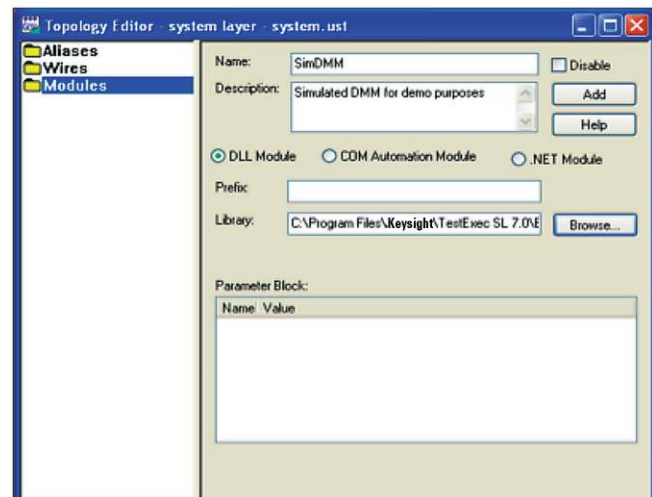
Topology Editor - system layer - system.ust

Aliases
Wires
Modules

Name: SimDMM
Disable
Description: Simulated DMM for demo purposes
Add
Help

DLL Module
COM Automation Module
.NET Module

Prefix:
Library: C:\Program Files\Keysight\TestExec SL 7.0\E
Browse...

Parameter Block:

| Name | Value |
|---|---|